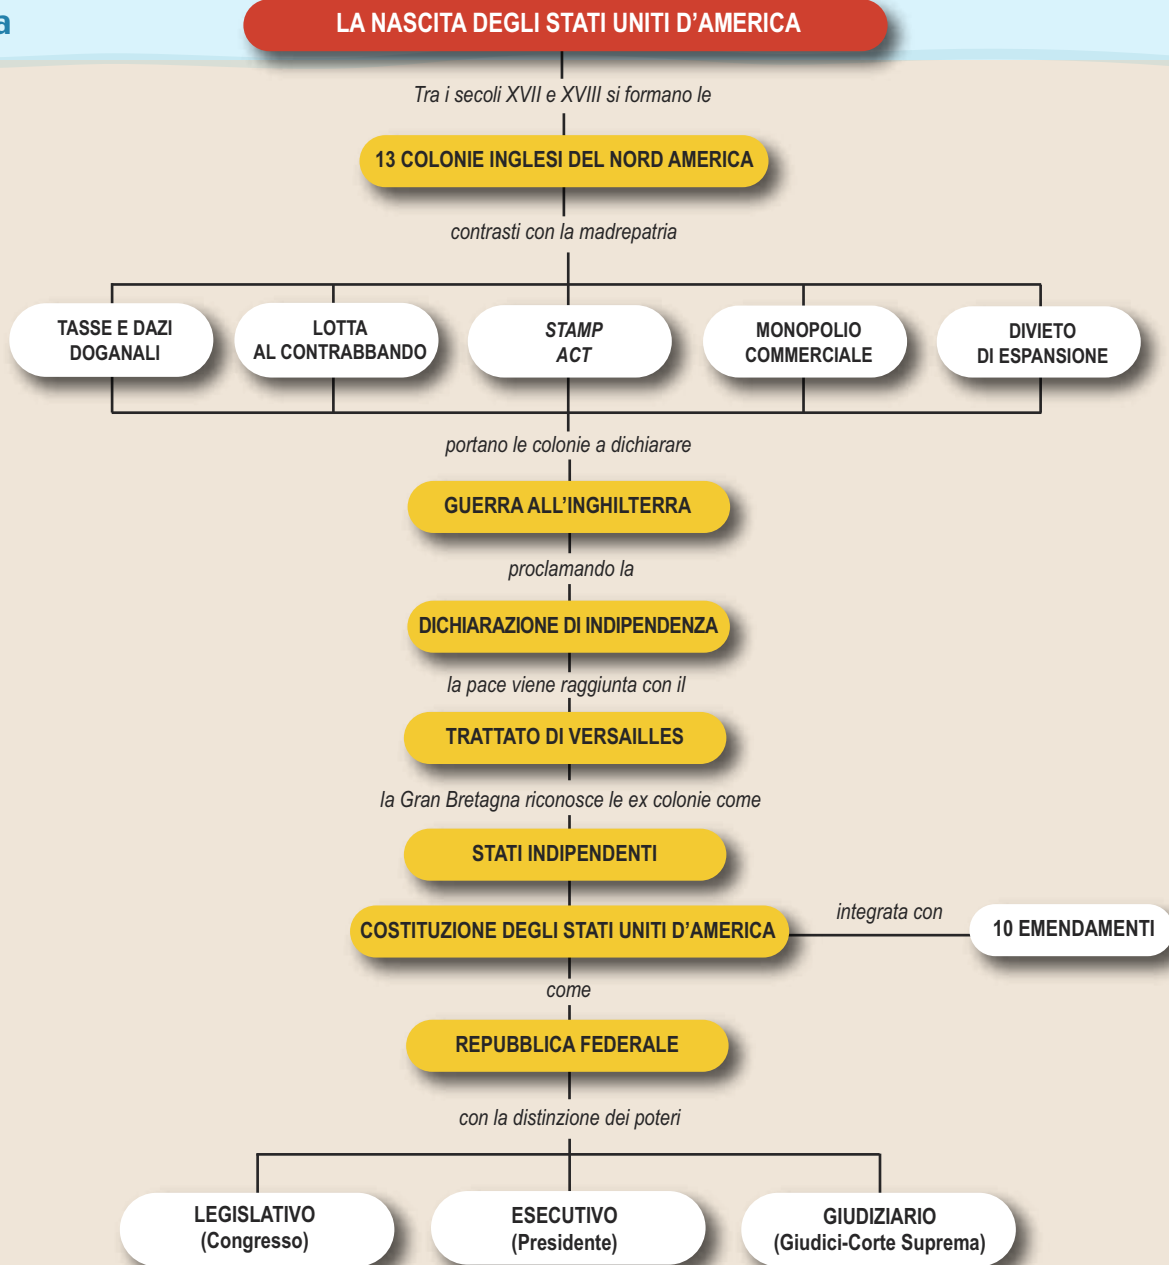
a

LA NASCITA DEGLI STATI UNITI D'AMERICA

Tra i secoli XVII e XVIII si formano le

13 COLONIE INGLESI DEL NORD AMERICA

contrasti con la madrepatria

TASSE E DAZI DOGANALI

LOTTA AL CONTRABBANDO

STAMP ACT

MONOPOLIO COMMERCIALE

DIVIETO DI ESPANSIONE

portano le colonie a dichiarare

GUERRA ALL'INGHILTERRA

proclamando la

DICHIARAZIONE DI INDIPENDENZA

la pace viene raggiunta con il

TRATTATO DI VERSAILLES

la Gran Bretagna riconosce le ex colonie come

STATI INDIPENDENTI

COSTITUZIONE DEGLI STATI UNITI D'AMERICA

integrata con

10 EMENDAMENTI

come

REPUBBLICA FEDERALE

con la distinzione dei poteri

LEGISLATIVO (Congresso)

ESECUTIVO (Presidente)

GIUDIZIARIO (Giudici-Corte Suprema)